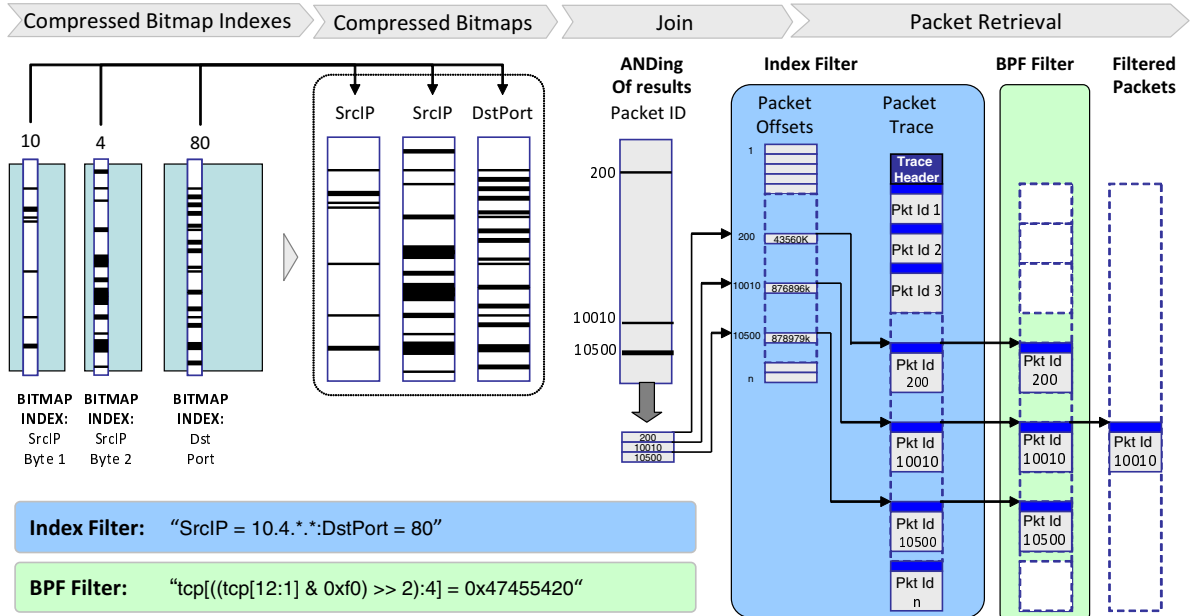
Compressed Bitmap Indexes | Compressed Bitmaps | Join | Packet Retrieval

10 4 80

BITMAP INDEX: SrcIP Byte 1

BITMAP INDEX: SrcIP Byte 2

BITMAP INDEX: Dst Port

SrcIP SrcIP DstPort

ANDing Of results

Packet ID

200

10010

10500

200
10010
10500

Index Filter

Packet Offsets

Packet Trace

1

200 43560K

10010 876896k

10500 878979k

n

Trace Header

Pkt Id 1

Pkt Id 2

Pkt Id 3

Pkt Id 200

Pkt Id 10010

Pkt Id 10500

Pkt Id n

BPF Filter

Pkt Id 200

Pkt Id 10010

Pkt Id 10500

Filtered Packets

Pkt Id 10010

Index Filter: “SrcIP = 10.4.*.*:DstPort = 80”

BPF Filter: “tcp[((tcp[12:1] & 0xf0) >> 2):4] = 0x47455420“